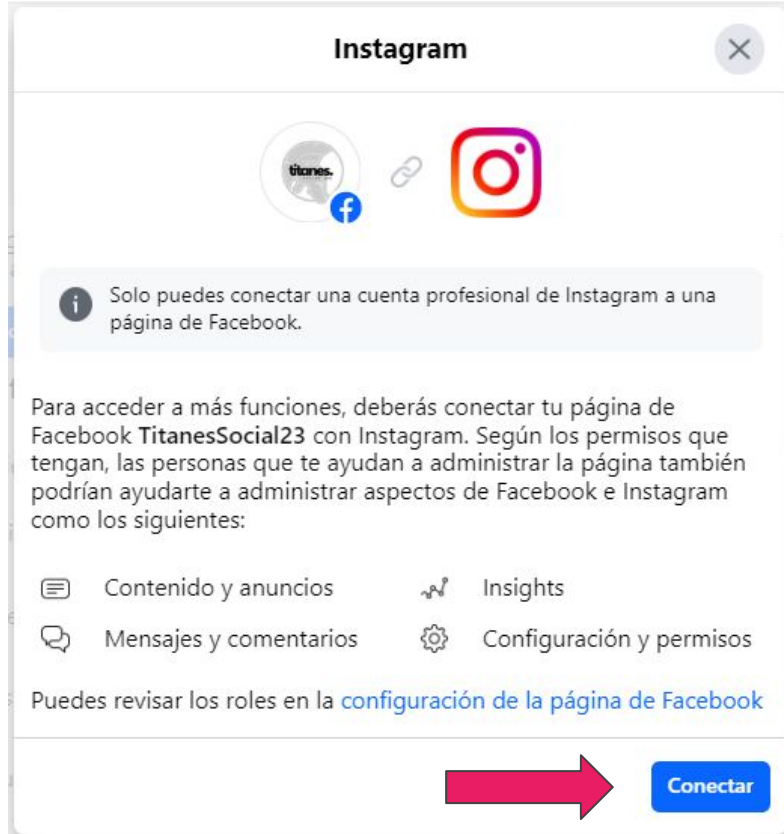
Instagram

titanes.

Solo puedes conectar una cuenta profesional de Instagram a una página de Facebook.

Para acceder a más funciones, deberás conectar tu página de Facebook **TitanesSocial23** con Instagram. Según los permisos que tengan, las personas que te ayudan a administrar la página también podrían ayudarte a administrar aspectos de Facebook e Instagram como los siguientes:

Contenido y anuncios
Insights
Mensajes y comentarios
Configuración y permisos

Puedes revisar los roles en la configuración de la página de Facebook

Conectar